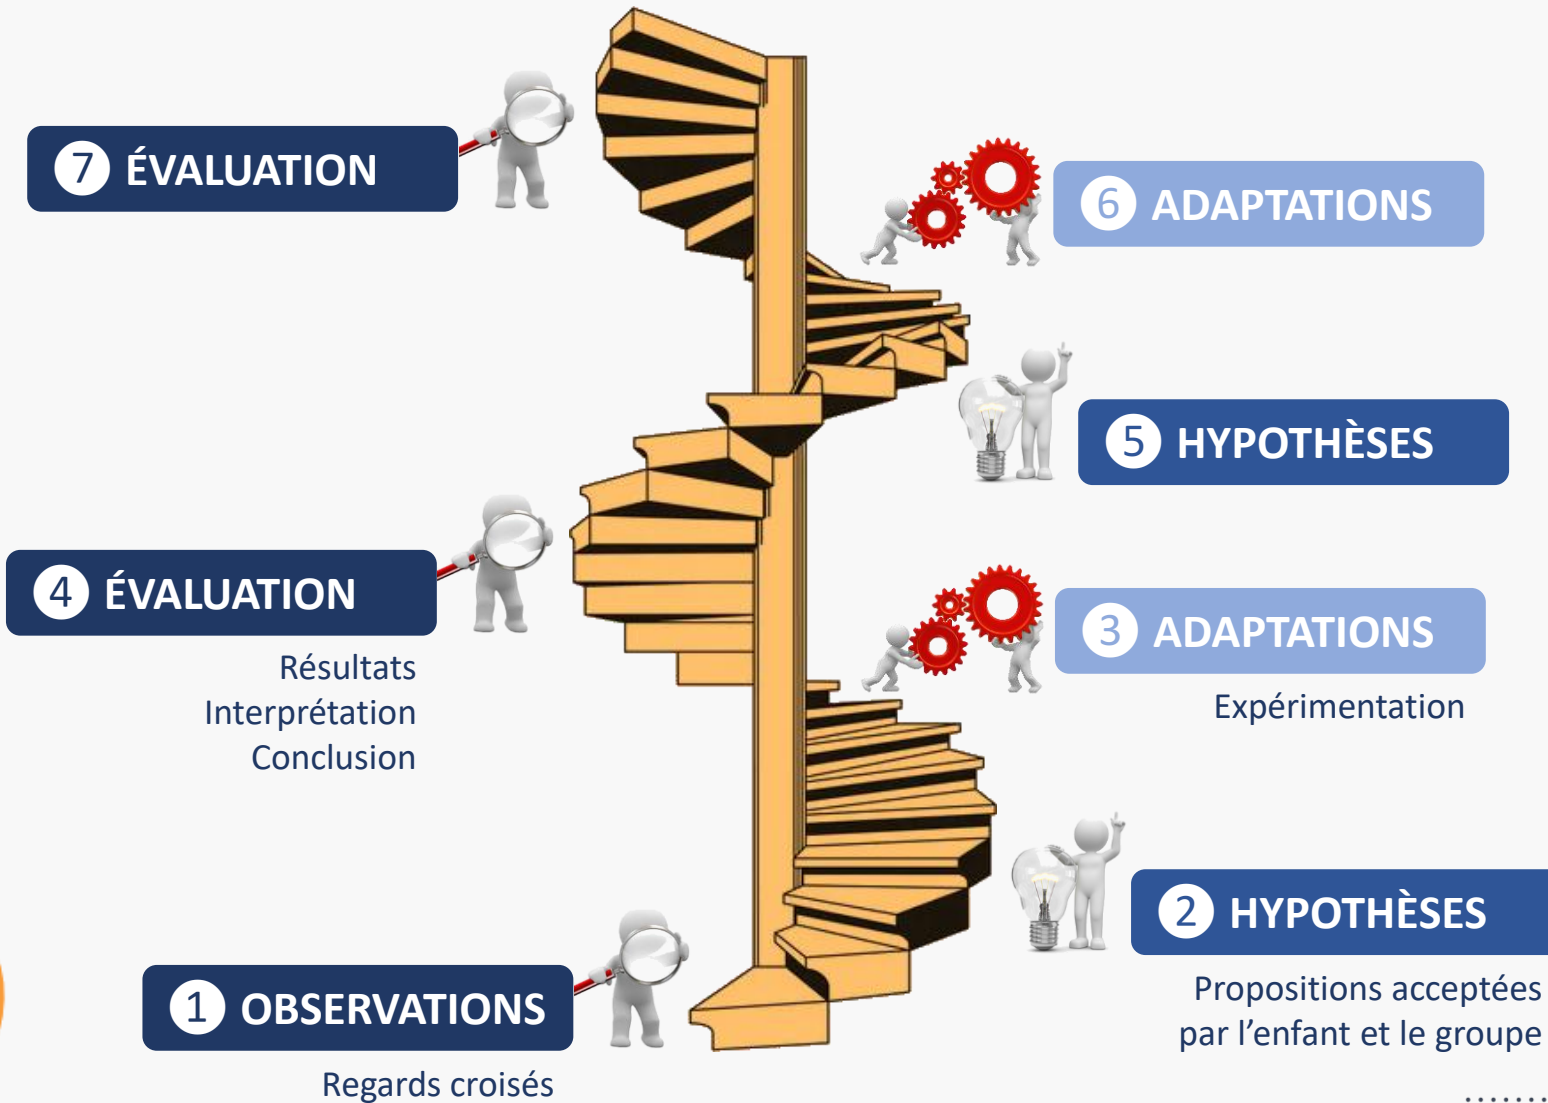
7 ÉVALUATION

6 ADAPTATIONS

5 HYPOTHÈSES

4 ÉVALUATION

Résultats
Interprétation
Conclusion

3 ADAPTATIONS

Expérimentation

2 HYPOTHÈSES

Propositions acceptées par l'enfant et le groupe

1 OBSERVATIONS

Regards croisés